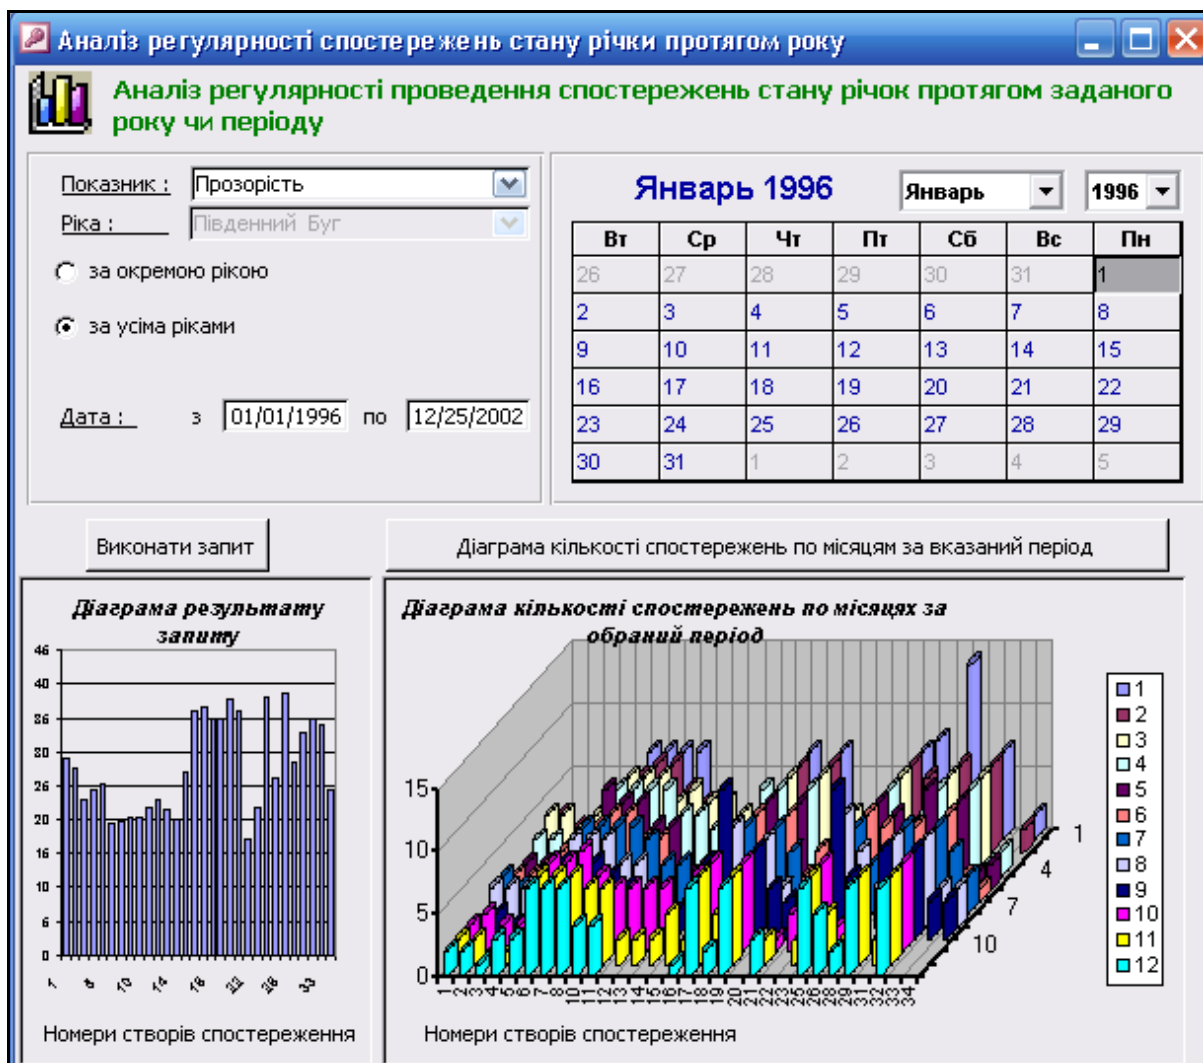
Аналіз регулярності спостережень стану річки протягом року

Аналіз регулярності проведення спостережень стану річок протягом заданого року чи періоду

Показник : Прозорість
Ріка : Південний Буг
за окремою рікою
за усіма ріками
Дата : з 01/01/1996 по 12/25/2002

Январь 1996 Январь 1996

| Вт | Ср | Чт | Пт | Сб | Вс | Пн |
|---|---|---|---|---|---|---|
| 26 | 27 | 28 | 29 | 30 | 31 | 1 |
| 2 | 3 | 4 | 5 | 6 | 7 | 8 |
| 9 | 10 | 11 | 12 | 13 | 14 | 15 |
| 16 | 17 | 18 | 19 | 20 | 21 | 22 |
| 23 | 24 | 25 | 26 | 27 | 28 | 29 |
| 30 | 31 | 1 | 2 | 3 | 4 | 5 |

Виконати запит

Діаграма кількості спостережень по місяцям за вказаний період

Діаграма результату запиту

46 40 36 30 26 20 16 10 6 0

1 6 10 14 18 22 26 30

Номери створів спостереження

Діаграма кількості спостережень по місяцях за обраний період

15 10 5 0

1 2 3 4 5 6 7 8 9 10 11 12 13 14 15 16 17 18 19 20 21 22 23 24 25 26 27 28 29 30 31 32 33 34

1 4 7 10

1
2
3
4
5
6
7
8
9
10
11
12

Номери створів спостереження